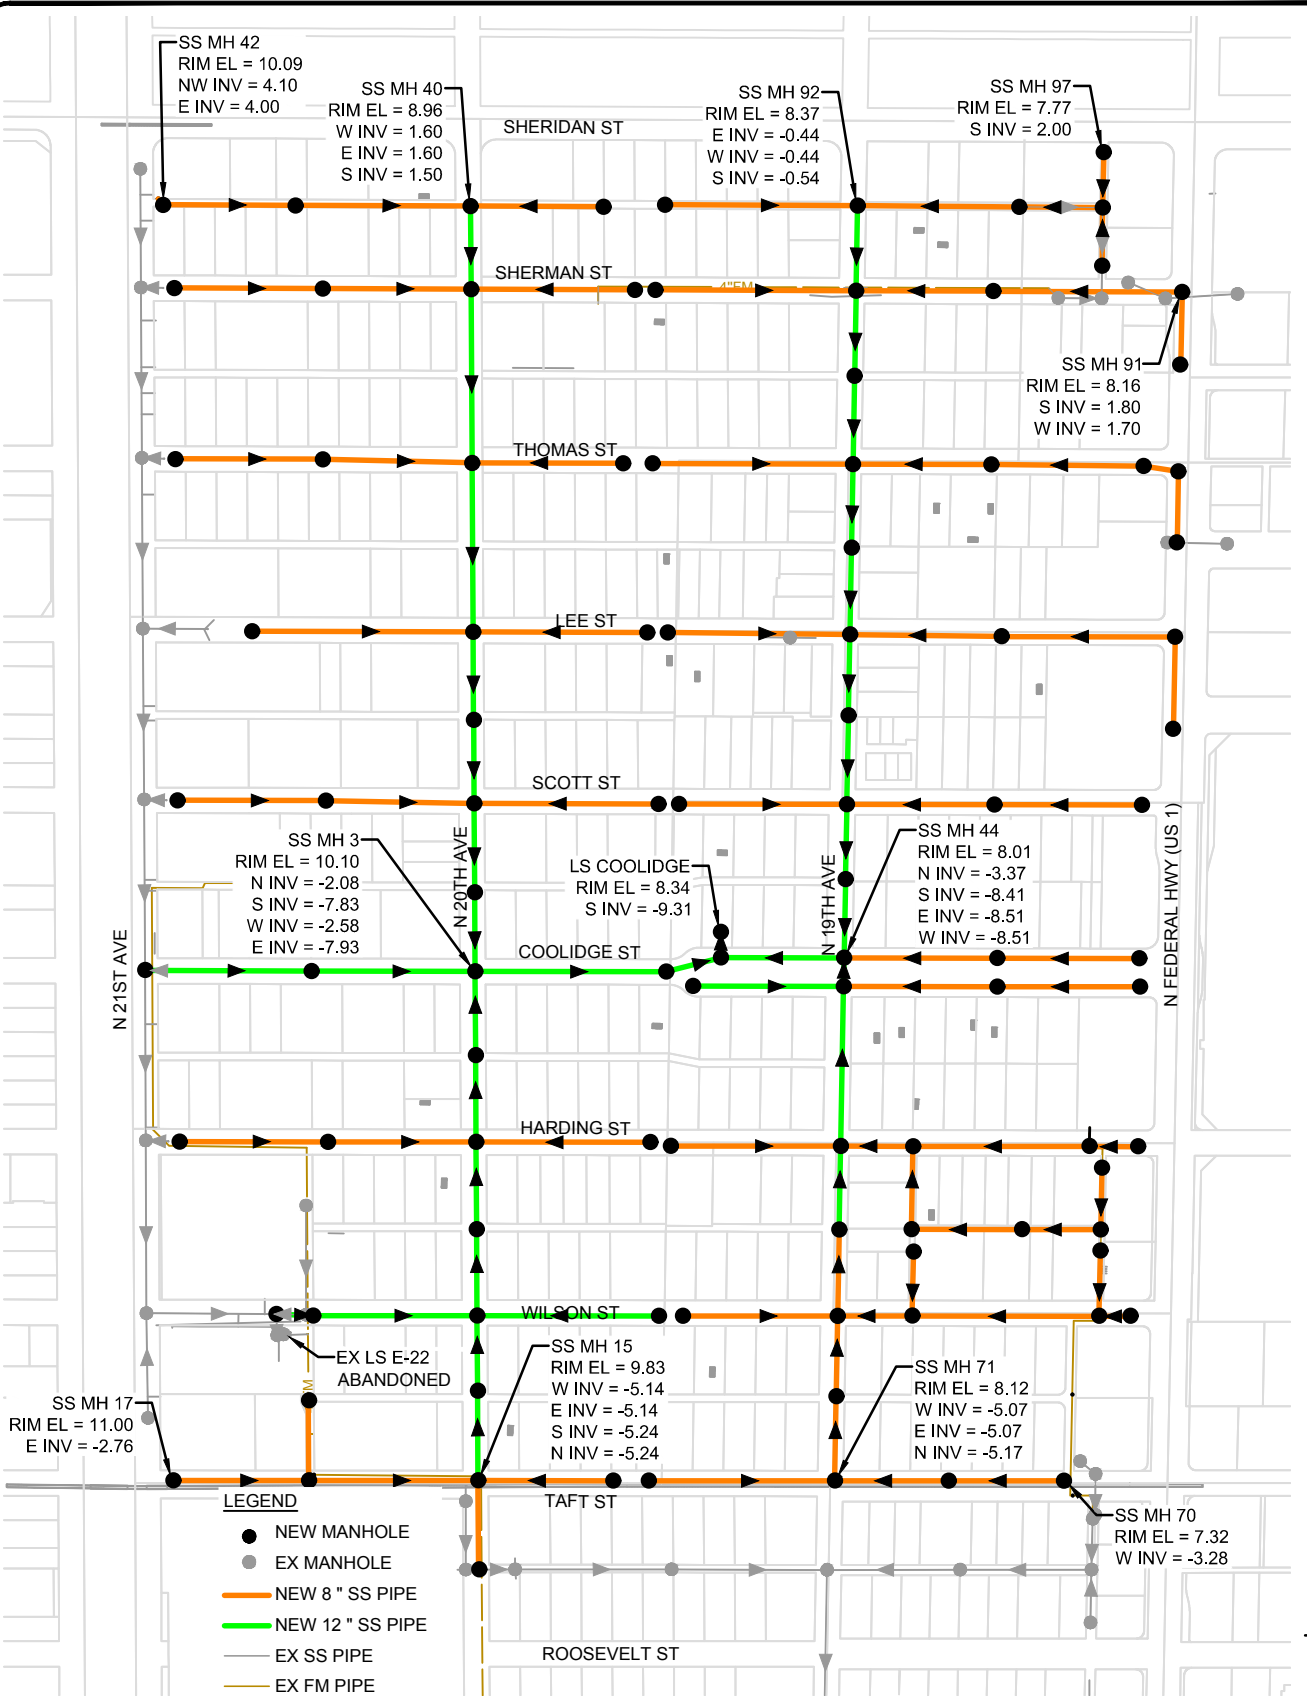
SS MH 42
RIM EL = 10.09
NW INV = 4.10
E INV = 4.00

SS MH 40
RIM EL = 8.96
W INV = 1.60
E INV = 1.60
S INV = 1.50

SHERIDAN ST

SS MH 92
RIM EL = 8.37
E INV = -0.44
W INV = -0.44
S INV = -0.54

SS MH 97
RIM EL = 7.77
S INV = 2.00

SHERMAN ST

4"FM

SS MH 91
RIM EL = 8.16
S INV = 1.80
W INV = 1.70

THOMAS ST

LEE ST

SCOTT ST

SS MH 3
RIM EL = 10.10
N INV = -2.08
S INV = -7.83
W INV = -2.58
E INV = -7.93

N 20TH AVE

LS COOLIDGE
RIM EL = 8.34
S INV = -9.31

N 19TH AVE

SS MH 44
RIM EL = 8.01
N INV = -3.37
S INV = -8.41
E INV = -8.51
W INV = -8.51

N FEDERAL HWY (US 1)

N 21ST AVE

COOLIDGE ST

HARDING ST

WILSON ST

EX LS E-22
ABANDONED

SS MH 17
RIM EL = 11.00
E INV = -2.76

SS MH 15
RIM EL = 9.83
W INV = -5.14
E INV = -5.14
S INV = -5.24
N INV = -5.24

SS MH 71
RIM EL = 8.12
W INV = -5.07
E INV = -5.07
N INV = -5.17

TAFT ST

SS MH 70
RIM EL = 7.32
W INV = -3.28

LEGEND
NEW MANHOLE
EX MANHOLE
NEW 8 " SS PIPE
NEW 12 " SS PIPE
EX SS PIPE
EX FM PIPE

ROOSEVELT ST